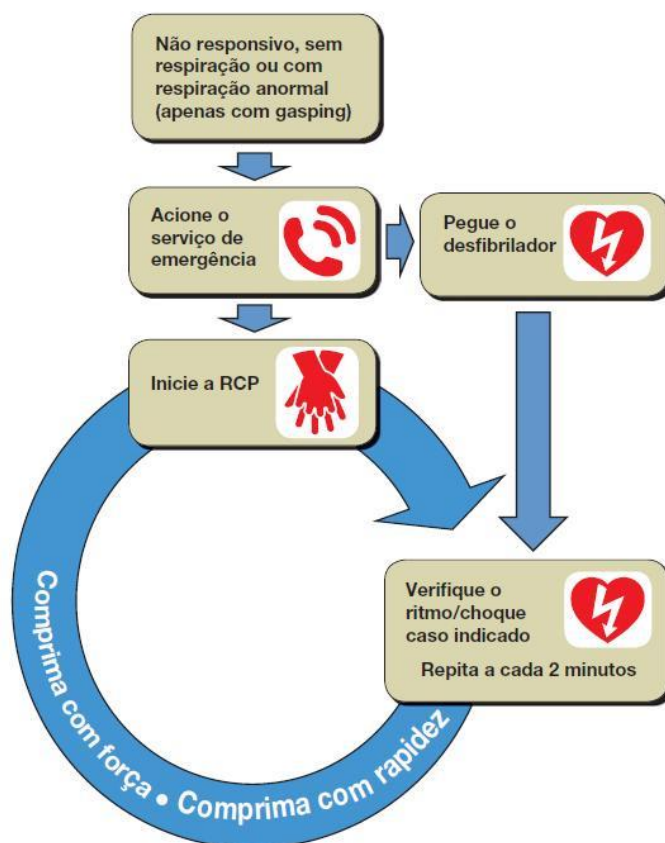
Não responsivo, sem respiração ou com respiração anormal (apenas com gasping)

Acione o serviço de emergência

Pegue o desfibrilador

Inicie a RCP

Verifique o ritmo/choque caso indicado

Repita a cada 2 minutos

Comprima com força • Comprima com rapidez